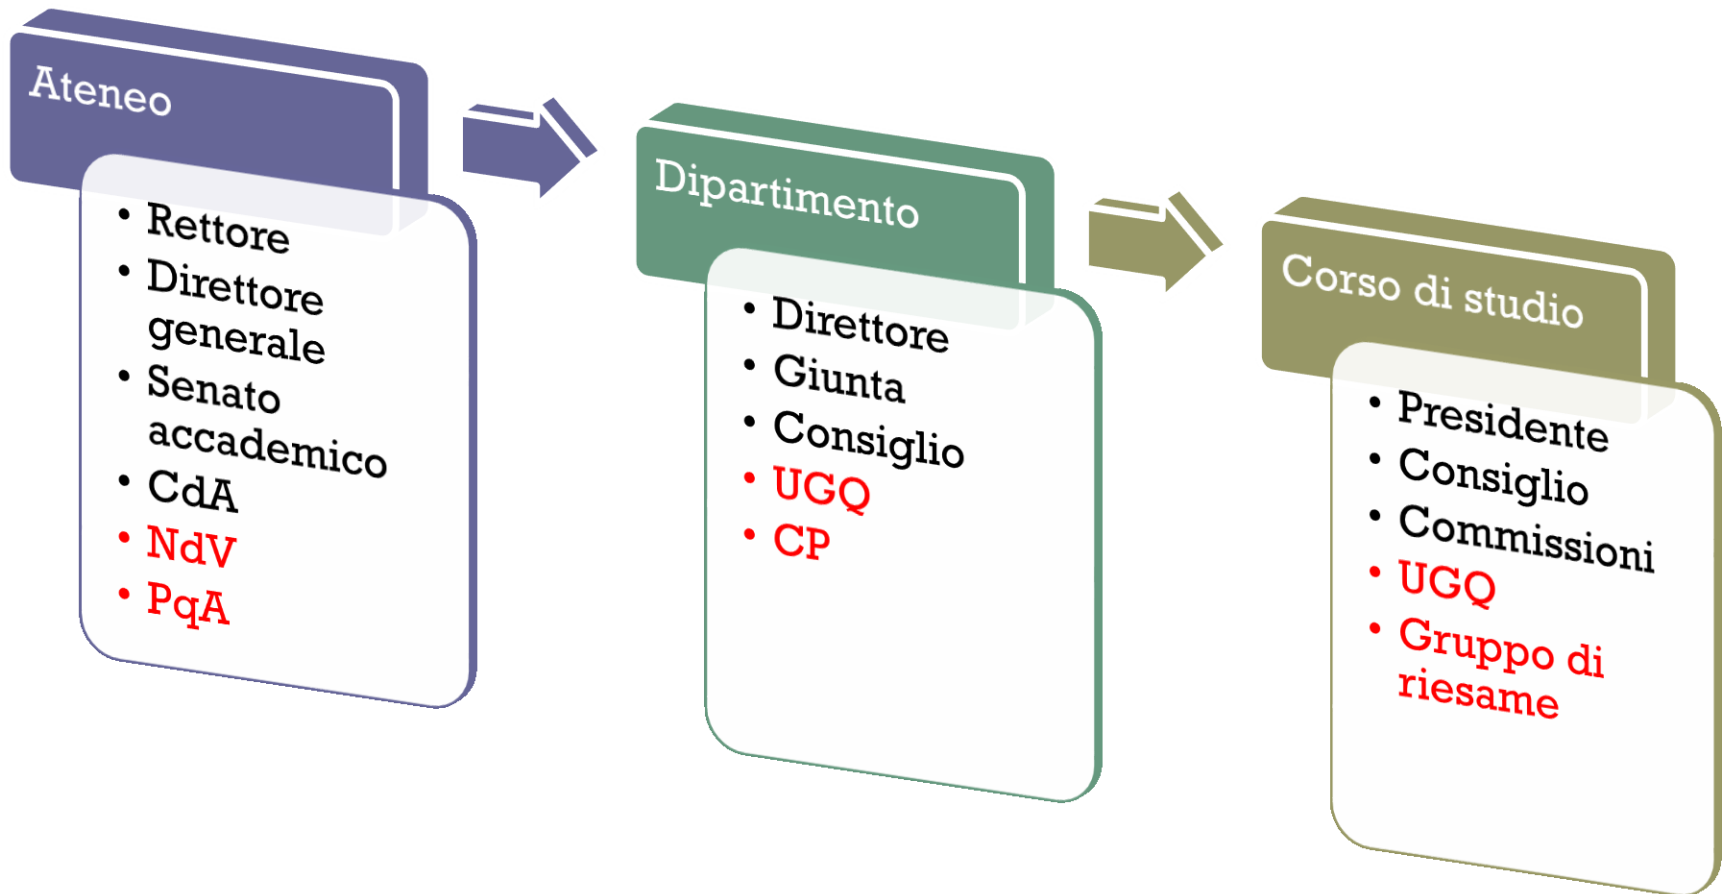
Ateneo

- Rettore
- Direttore generale
- Senato accademico
- CdA
- NdV
- PqA

Dipartimento

- Direttore
- Giunta
- Consiglio
- UGQ
- CP

Corso di studio

- Presidente
- Consiglio
- Commissioni
- UGQ
- Gruppo di riesame